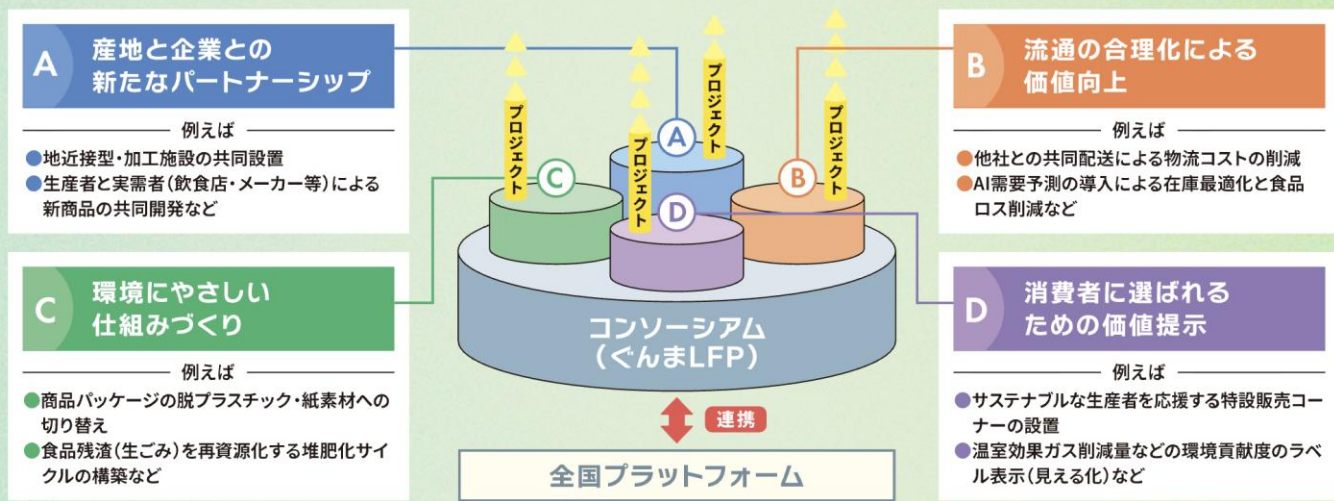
A
産地と企業との新たなパートナーシップ

例えば
●地近接型・加工施設の共同設置
●生産者と実需者(飲食店・メーカー等)による新商品の共同開発など

B
流通の合理化による価値向上

例えば
●他社との共同配送による物流コストの削減
●AI需要予測の導入による在庫最適化と食品ロス削減など

プロジェクト
プロジェクト
プロジェクト
プロジェクト

A
B
C
D

コンソーシアム
(ぐんまLFP)

C
環境にやさしい仕組みづくり

例えば
●商品パッケージの脱プラスチック・紙素材への切り替え
●食品残渣(生ごみ)を再資源化する堆肥化サイクルの構築など

D
消費者に選ばれるための価値提示

例えば
●サステナブルな生産者を応援する特設販売コーナーの設置
●温室効果ガス削減量などの環境貢献度のラベル表示(見える化)など

連携

全国プラットフォーム